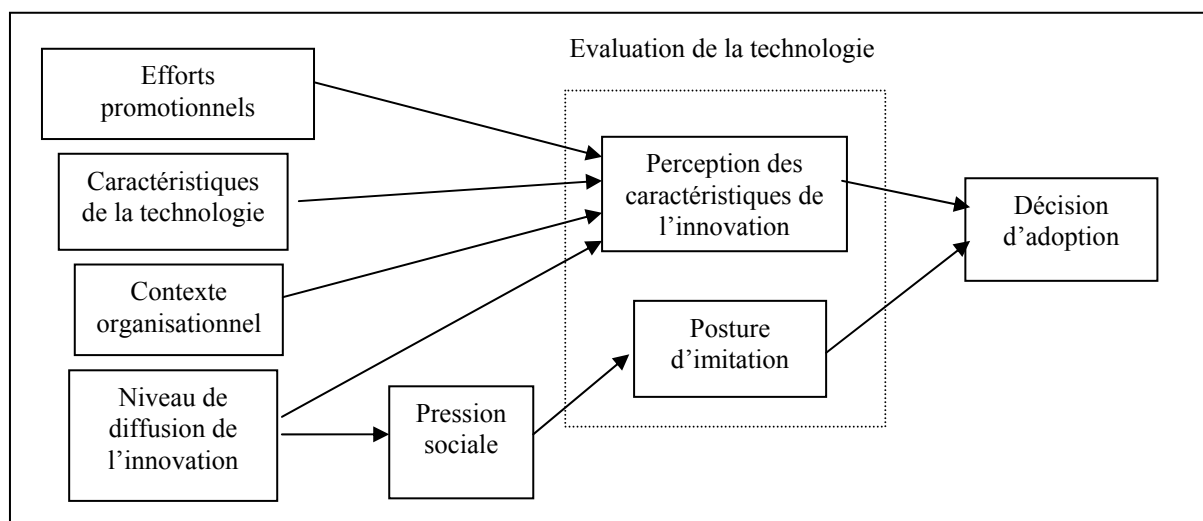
Efforts promotionnels

Caractéristiques de la technologie

Contexte organisationnel

Niveau de diffusion de l'innovation

Evaluation de la technologie

Perception des caractéristiques de l'innovation

Posture d'imitation

Pression sociale

Décision d'adoption